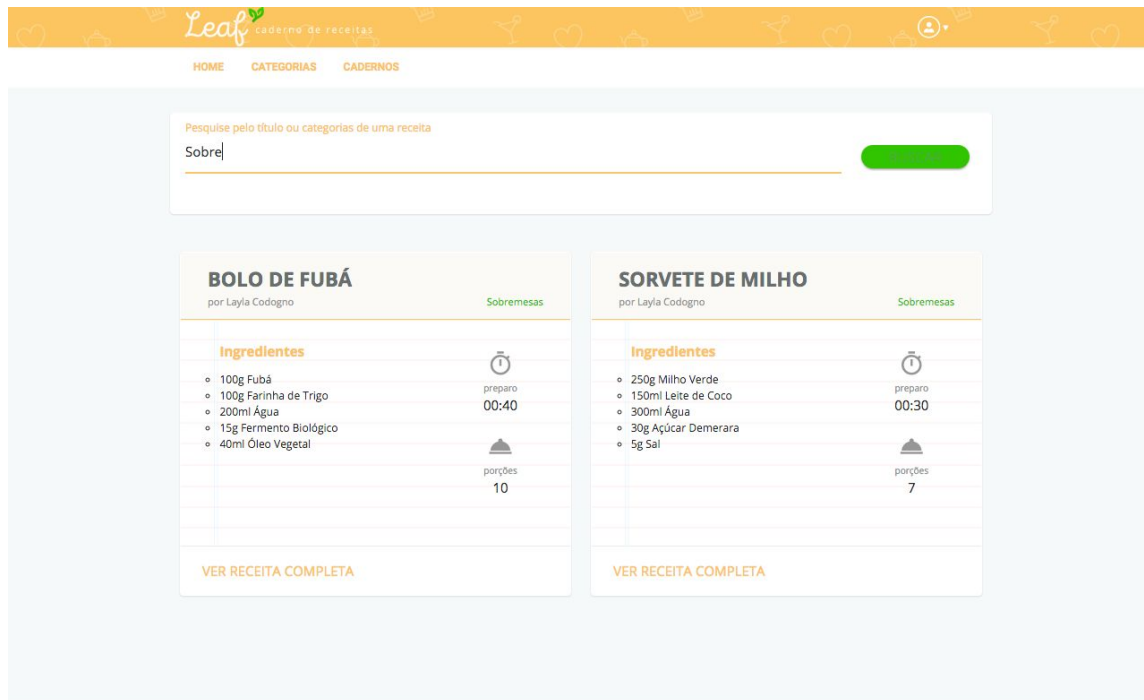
Leaf caderno de receitas

HOME CATEGORIAS CADERNOS

Pesquise pelo título ou categorias de uma receita
Sobre

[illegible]

BOLO DE FUBÁ
por Layla Codogno
Sobremesas

Ingredientes
- 100g Fubá
- 100g Farinha de Trigo
- 200ml Água
- 15g Fermento Biológico
- 40ml Óleo Vegetal

preparo
00:40

porções
10

VER RECEITA COMPLETA

SORVETE DE MILHO
por Layla Codogno
Sobremesas

Ingredientes
- 250g Milho Verde
- 150ml Leite de Coco
- 300ml Água
- 30g Açúcar Demerara
- 5g Sal

preparo
00:30

porções
7

VER RECEITA COMPLETA